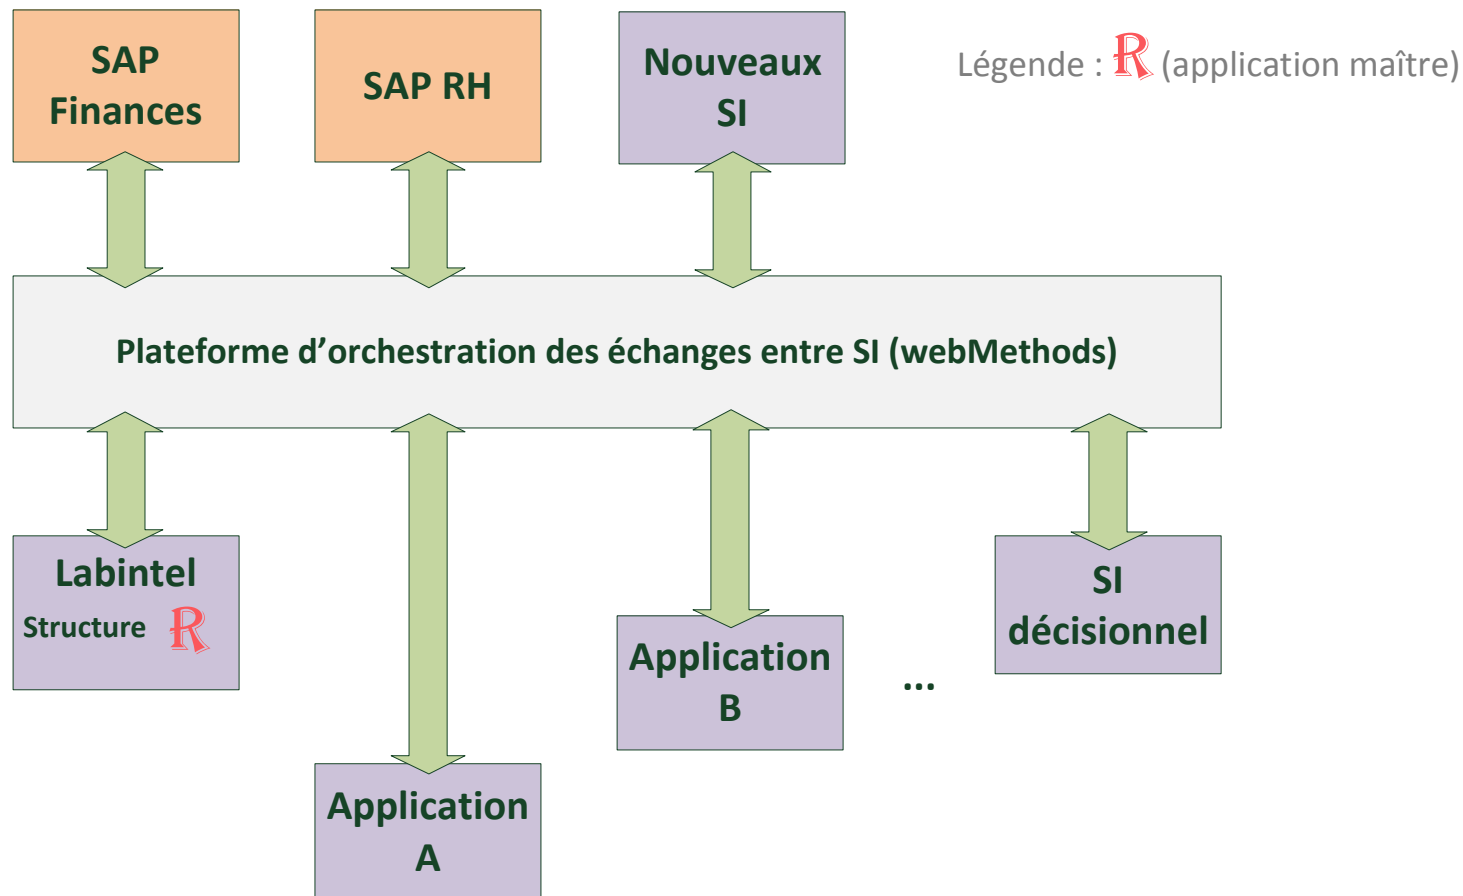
SAP Finances

SAP RH

Nouveaux SI

Légende : R (application maître)

Plateforme d’orchestration des échanges entre SI (webMethods)

Labintel
Structure R

Application B

...

SI décisionnel

Application A